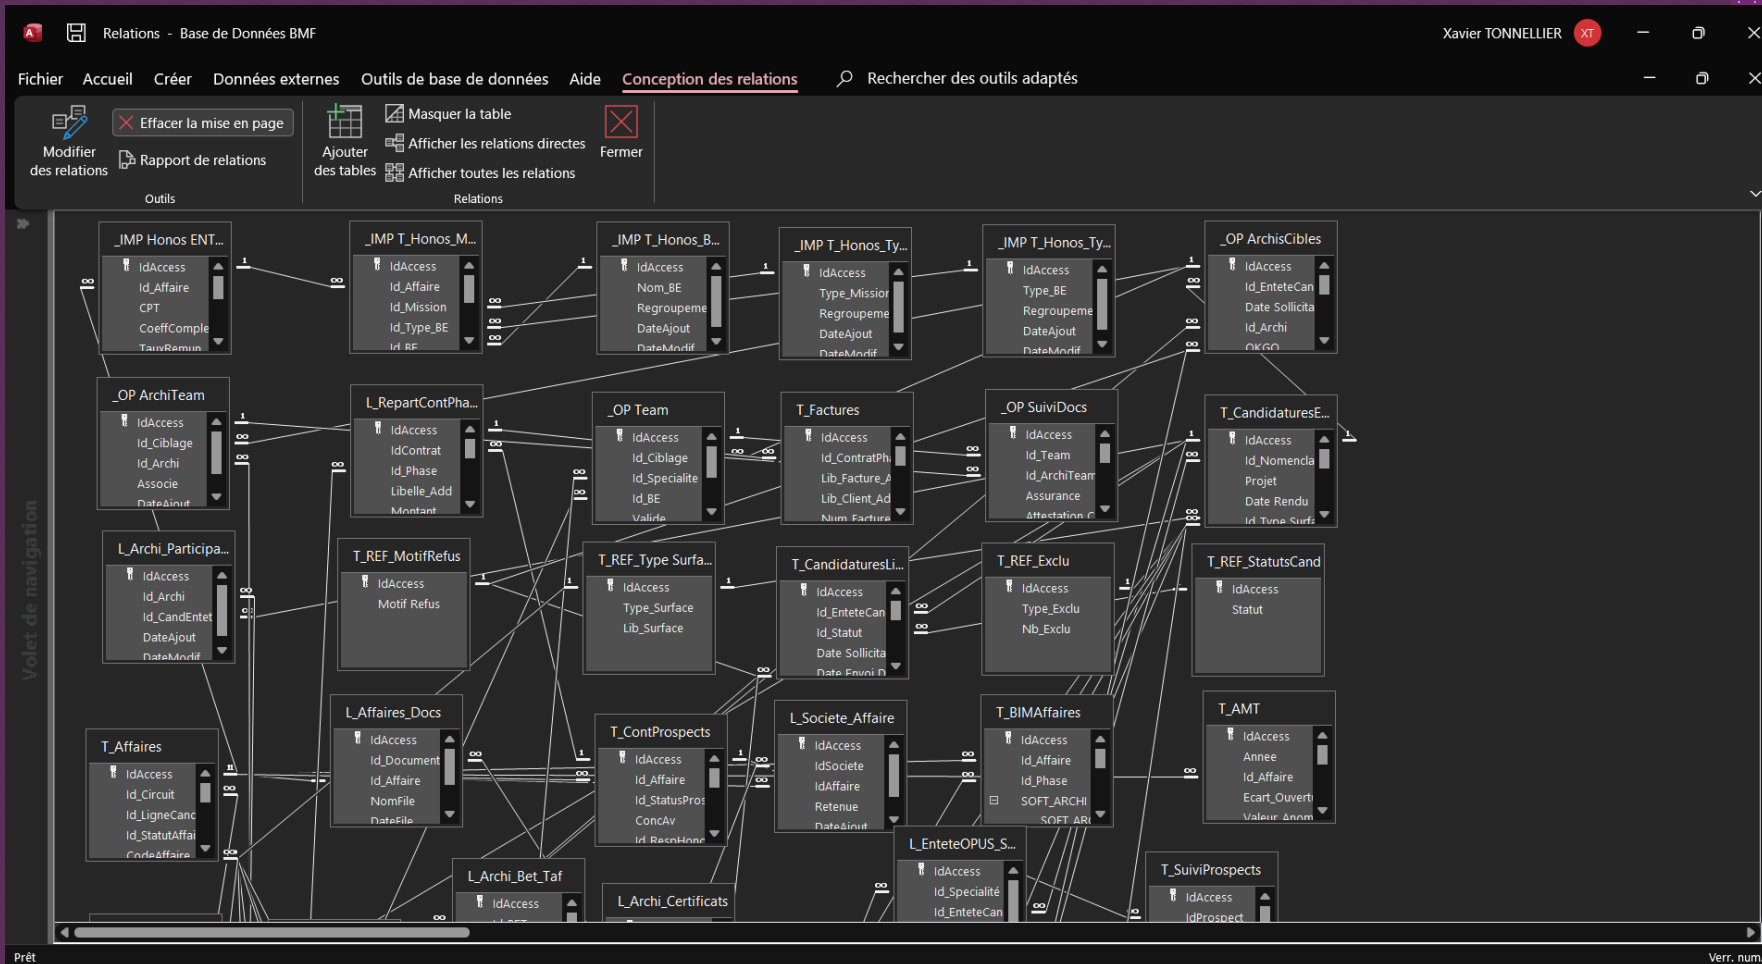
Relations - Base de Données BMF

Xavier TONNELLIER XT

Fichier Accueil Créer Données externes Outils de base de données Aide Conception des relations Rechercher des outils adaptés

Modifier des relations
Effacer la mise en page
Rapport de relations
Outils

Ajouter des tables
Masquer la table
Afficher les relations directes
Afficher toutes les relations
Relations

Fermer

Volet de navigation

_IMP Honos ENT...
IdAccess
Id_Affaire
CPT
CoeffComple
TauxRemun

_IMP T_Honos_M...
IdAccess
Id_Affaire
Id_Mission
Id_Type_BE
Id_BE

_IMP T_Honos_B...
IdAccess
Nom_BE
Regroupeme
DateAjout
DateModif

_IMP T_Honos_Ty...
IdAccess
Type_Mission
Regroupeme
DateAjout
DateModif

_IMP T_Honos_Ty...
IdAccess
Type_BE
Regroupeme
DateAjout
DateModif

_OP ArchisCibles
IdAccess
Id_EnteteCan
Date Sollicita
Id_Archi
OKGO

_OP ArchiTeam
IdAccess
Id_Ciblage
Id_Archi
Associe
DateAjout

L_RepartContPha...
IdAccess
IdContrat
Id_Phase
Libelle_Add
Montant

_OP Team
IdAccess
Id_Ciblage
Id_Specialite
Id_BE
Valide

T_Factures
IdAccess
Id_ContratPh
Id_Facture_A
Lib_Client_Ad
Num_Facture

_OP SuiviDocs
IdAccess
Id_Team
Id_ArchiTeam
Assurance
Attestation C

T_CandidaturesE...
IdAccess
Id_Nomencla
Projet
Date Rendu
Id_Type_Surfa

L_Archi_Participa...
IdAccess
Id_Archi
Id_CandEntet
DateAjout
DateModif

T_REF_MotifRefus
IdAccess
Motif Refus

T_REF_Type Surfa...
IdAccess
Type_Surface
Lib_Surface

T_CandidaturesLi...
IdAccess
Id_EnteteCan
Id_Statut
Date Sollicita
Date Envoi D

T_REF_Exclu
IdAccess
Type_Exclu
Nb_Exclu

T_REF_StatutsCand
IdAccess
Statut

L_Affaires_Docs
IdAccess
Id_Document
Id_Affaire
NomFile
DateFile

T_Affaires
IdAccess
Id_Circuit
Id_LigneCand
Id_StatutAffai
CodeAffaire

T_ContProspects
IdAccess
Id_Affaire
Id_StatusPros
ConcAv
Id_RespHono

L_Societe_Affaire
IdAccess
IdSociete
IdAffaire
Retenue
DateAjout

T_BIMAffaires
IdAccess
Id_Affaire
Id_Phase
SOFT_ARCHI
SOFT_ARC

T_AMT
IdAccess
Annee
Id_Affaire
Ecart_Ouvert
Valeur_Anom

L_Archi_Bet_Taf
IdAccess

L_Archi_Certificats

L_EnteteOPUS_S...
IdAccess
Id_Specialité
Id_EnteteCan

T_SuiviProspects
IdAccess
IdProspect

Prêt
Verr. num